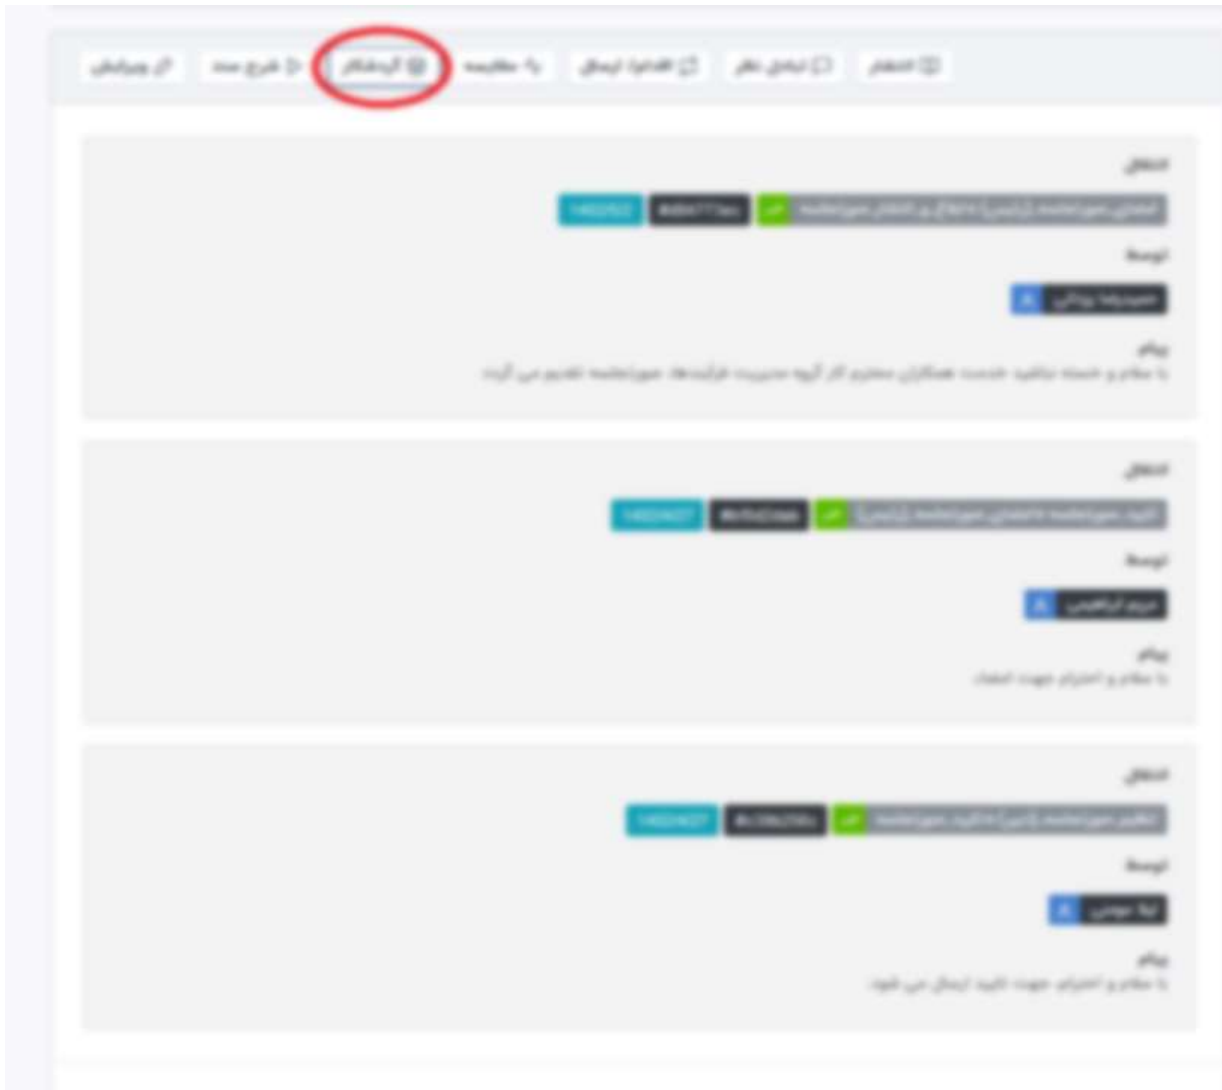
ویرایش | شرح سند | گردشکار | مقایسه | فضای ارسال | تبادل نظر | انتشار

انتقال
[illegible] | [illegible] | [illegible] | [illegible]
توسط
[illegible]
پیام
با سلام و خسته نباشید خدمت همکاران محترم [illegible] تقدیم می گردد

انتقال
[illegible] | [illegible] | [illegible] | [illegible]
توسط
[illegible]
پیام
با سلام و احترام جهت امضاء

انتقال
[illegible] | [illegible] | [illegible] | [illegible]
توسط
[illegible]
پیام
با سلام و احترام جهت تایید ارسال می شود